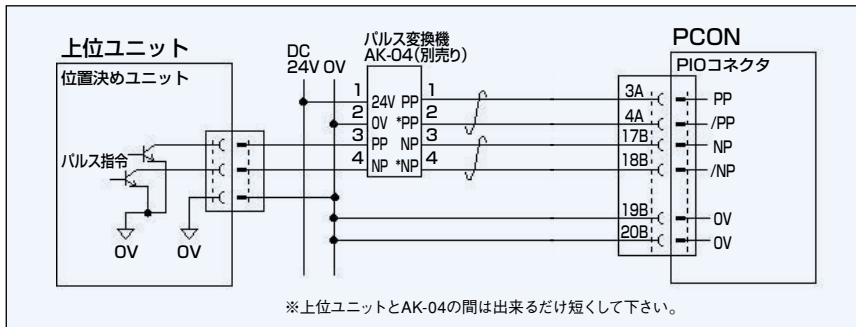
上位ユニット

位置決めユニット

パルス指令

0V 0V

DC
24V 0V

パルス変換機
AK-04(別売り)

1 24V PP 1
2 0V *PP 2
3 PP NP 3
4 NP *NP 4

PCON

PIOコネクタ

3A PP
4A /PP
17B NP
18B /NP
19B 0V
20B 0V

※上位ユニットとAK-04の間は出来るだけ短くして下さい。